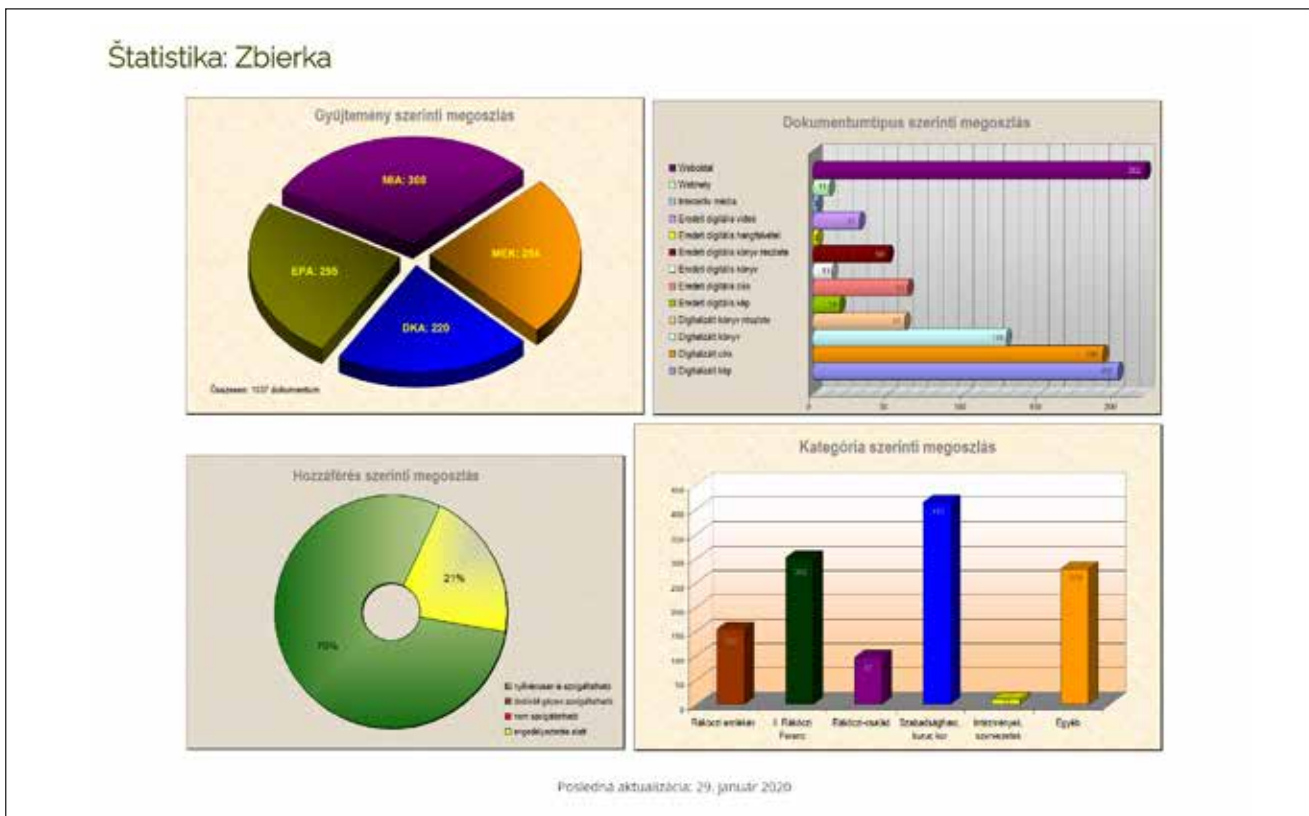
Štatistika: Zbierka

Gyűjtemény szerinti megoszlás

MIA: 308

MEK: 254

EPA: 255

DKA: 220

Összesen: 1037 dokumentum

Dokumentumtípus szerinti megoszlás

Weboldal
Webhely
Interaktív média
Eredeti digitális videó
Eredeti digitális hangfelvétel
Eredeti digitális könyv részlete
Eredeti digitális könyv
Eredeti digitális cikk
Eredeti digitális kép
Digitalizált könyv részlete
Digitalizált könyv
Digitalizált cikk
Digitalizált kép

0 50 100 150 200

Hozzáférés szerinti megoszlás

21%

79%

nyilvánosan is szolgáltatható
bizonyos helyen szolgáltatható
nem szolgáltatható
engedélyezésre vár

Kategória szerinti megoszlás

Rákóczi emlékei
II. Rákóczi Ferenc
Rákóczi-család
Szabadságharc, kuruc kor
Intézmények, szervezetek
Egyéb

Posledná aktualizácia: 29. január 2020